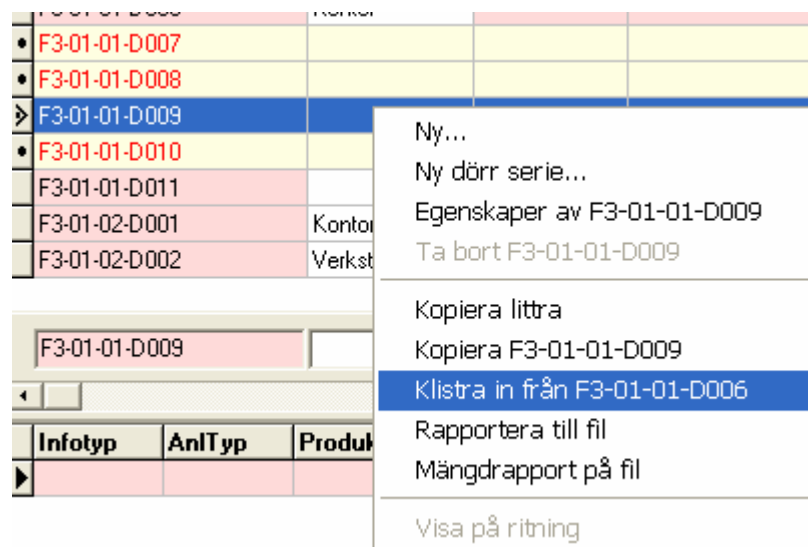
| | | | |
|---|---|---|---|
| F3-01-01-D007 | | | |
| F3-01-01-D008 | | | |
| F3-01-01-D009 | | | |
| F3-01-01-D010 | | | |
| F3-01-01-D011 | | | |
| F3-01-02-D001 | Kontor | | |
| F3-01-02-D002 | Verkst | | |

Ny...
Ny dörr serie...
Egenskaper av F3-01-01-D009
Ta bort F3-01-01-D009
Kopiera littra
Kopiera F3-01-01-D009
Klistra in från F3-01-01-D006
Rapportera till fil
Mängdrapport på fil
Visa på ritning

F3-01-01-D009

| Infotyp | AnlTyp | Produk |
|---|---|---|
| | | |